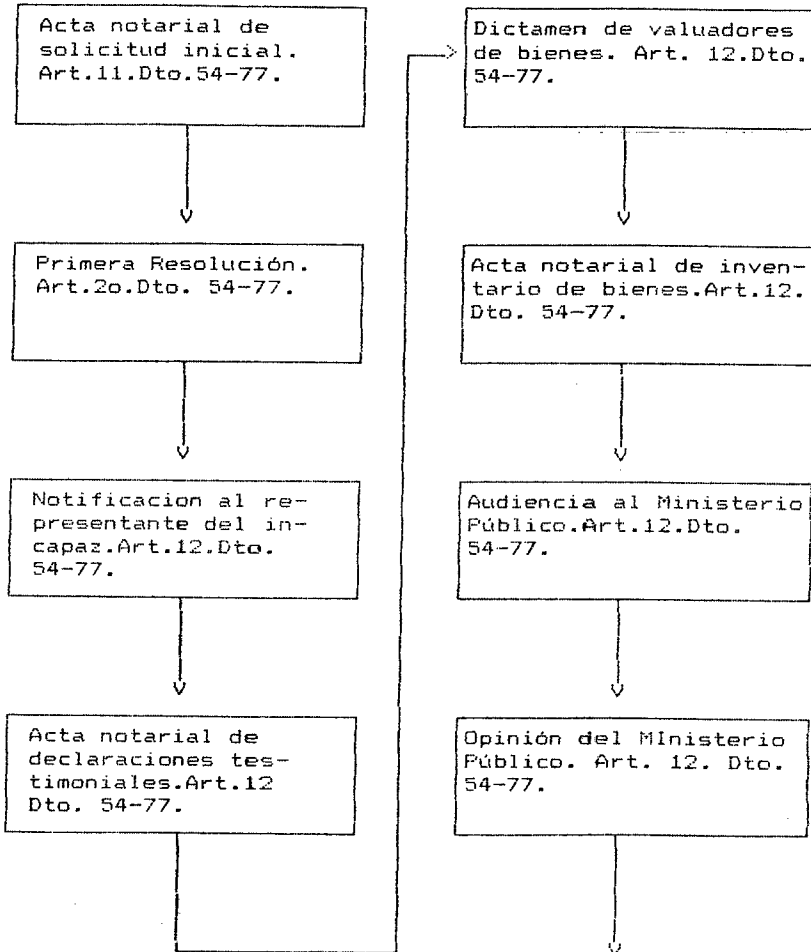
Acta notarial de solicitud inicial. Art.11.Dto.54-77.

Primera Resolución. Art.2o.Dto. 54-77.

Notificacion al representante del incapaz.Art.12.Dto. 54-77.

Acta notarial de declaraciones testimoniales.Art.12 Dto. 54-77.

Dictamen de valuadores de bienes. Art. 12.Dto. 54-77.

Acta notarial de inventario de bienes.Art.12. Dto. 54-77.

Audiencia al Ministerio Público.Art.12.Dto. 54-77.

Opinión del MInisterio Público. Art. 12. Dto. 54-77.